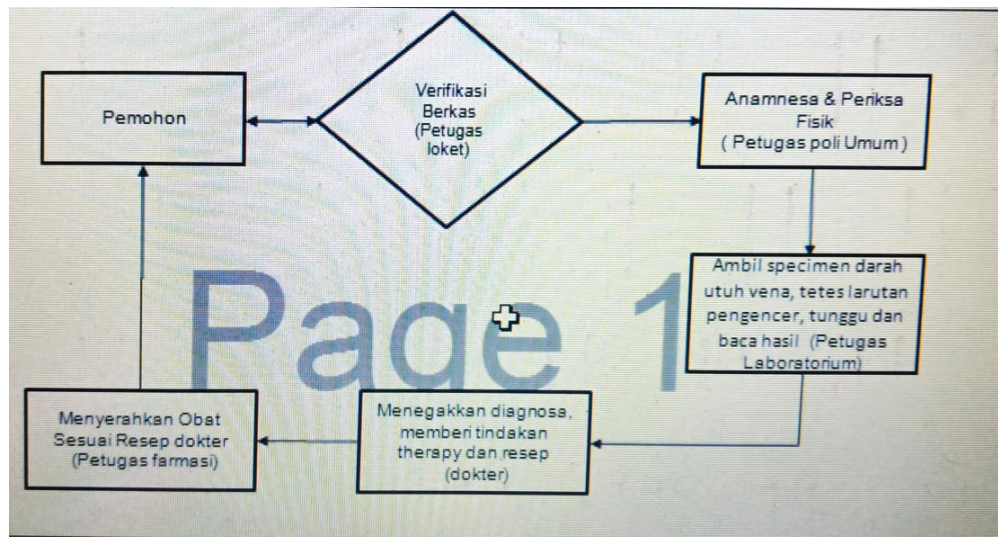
Pemohon

Verifikasi Berkas (Petugas loket)

Anamnesa & Periksa Fisik ( Petugas poli Umum )

Ambil specimen darah utuh vena, tetes larutan pengencer, tunggu dan baca hasil (Petugas Laboratorium)

Page 1

Menegakkan diagnosa, memberi tindakan therapy dan resep (dokter)

Menyerahkan Obat Sesuai Resep dokter (Petugas farmasi)